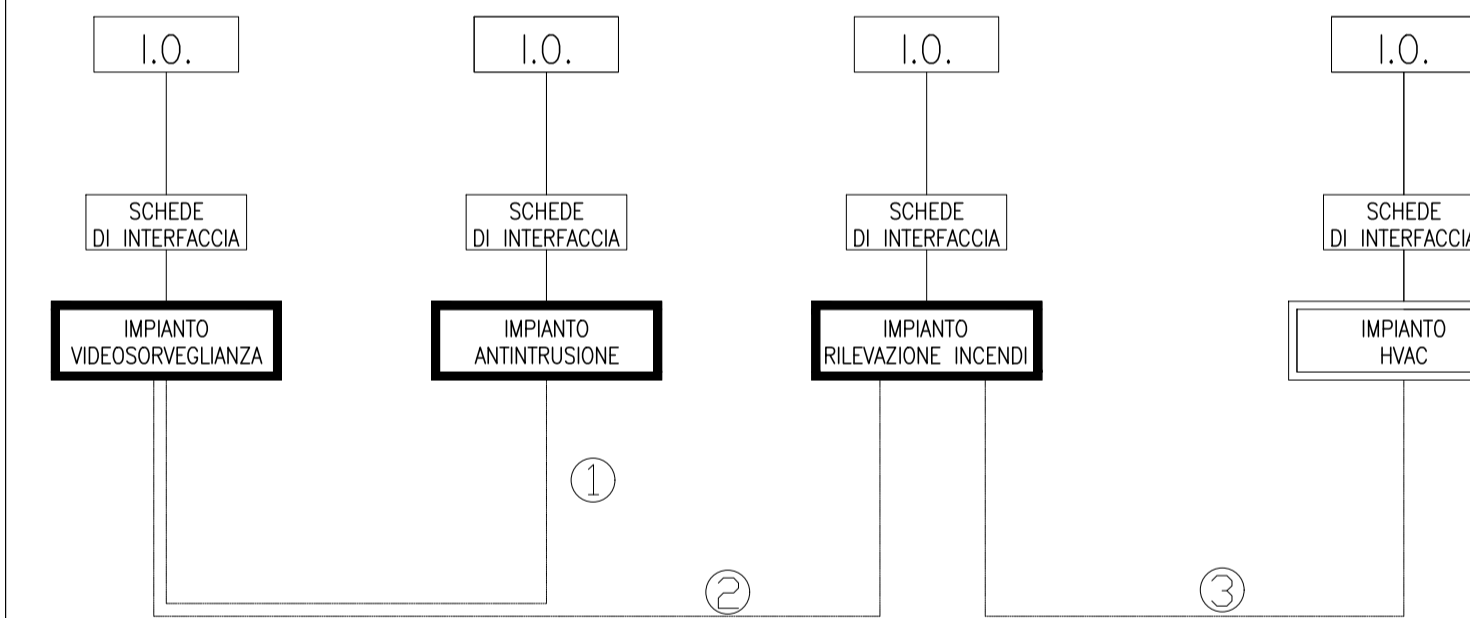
I.O.

I.O.

I.O.

I.O.

SCHEDE DI INTERFACCIA

SCHEDE DI INTERFACCIA

SCHEDE DI INTERFACCIA

SCHEDE DI INTERFACCI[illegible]

IMPIANTO VIDEOSORVEGLIANZA

IMPIANTO ANTINTRUSIONE

IMPIANTO RILEVAZIONE INCENDI

IMPIANTO HVAC

1

2

3